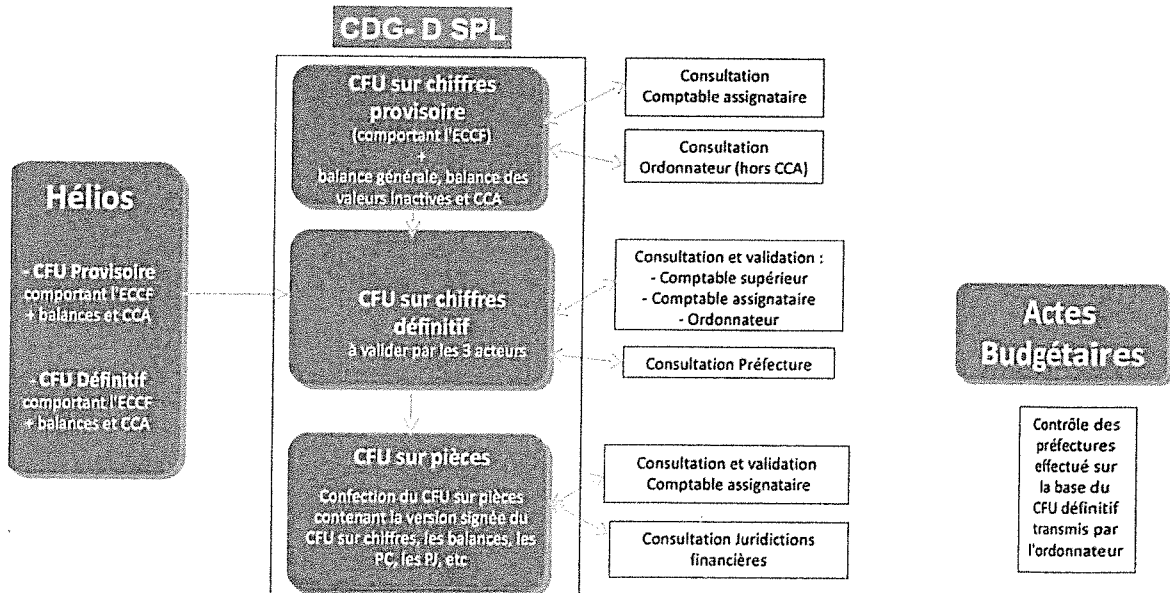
CDG- D SPL

Hélios

- CFU Provisoire comportant l'ECCF + balances et CCA

- CFU Définitif comportant l'ECCF + balances et CCA

CFU sur chiffres provisoire (comportant l'ECCF) + balance générale, balance des valeurs inactives et CCA

Consultation Comptable assignataire

Consultation Ordonnateur (hors CCA)

CFU sur chiffres définitif à valider par les 3 acteurs

Consultation et validation :
- Comptable supérieur
- Comptable assignataire
- Ordonnateur

Consultation Préfecture

CFU sur pièces

Confection du CFU sur pièces contenant la version signée du CFU sur chiffres, les balances, les PC, les PJ, etc.

Consultation et validation Comptable assignataire

Consultation Juridictions financières

Actes Budgétaires

Contrôle des préfectures effectué sur la base du CFU définitif transmis par l'ordonnateur